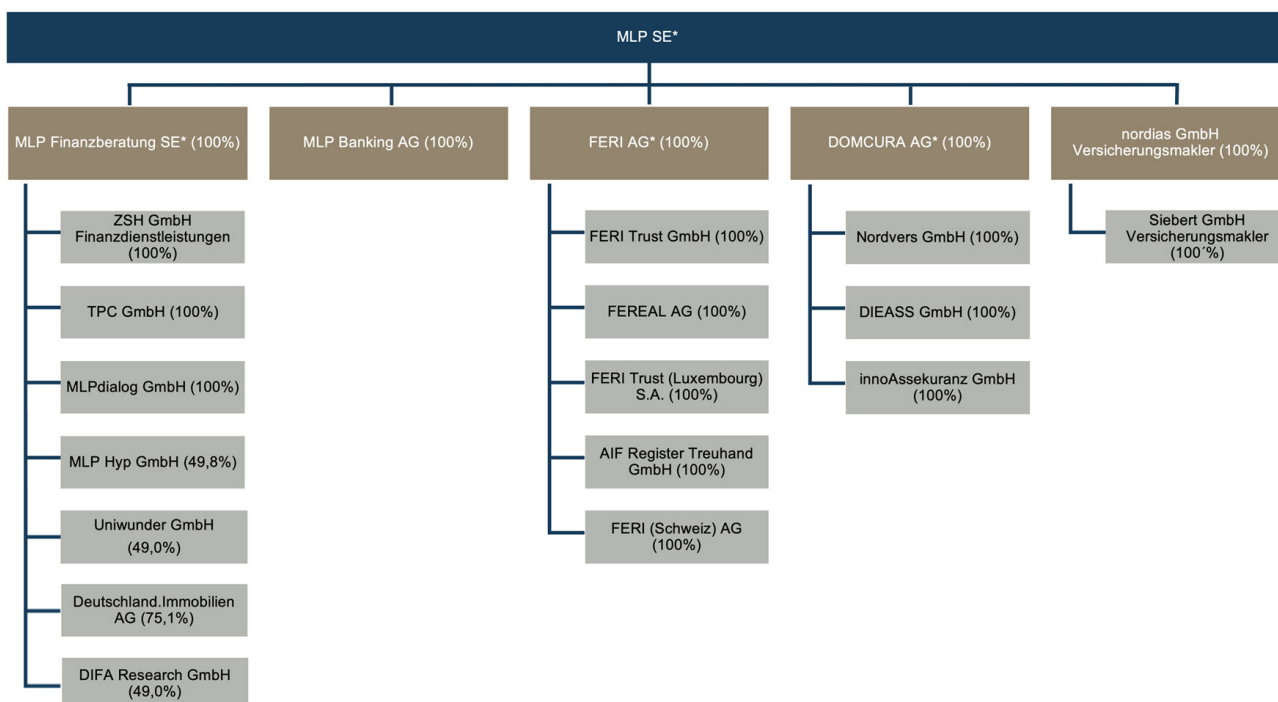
MLP SE*

MLP Finanzberatung SE* (100%)

ZSH GmbH Finanzdienstleistungen (100%)

TPC GmbH (100%)

MLPdialog GmbH (100%)

MLP Hyp GmbH (49,8%)

Uniwunder GmbH (49,0%)

Deutschland.Immobilien AG (75,1%)

DIFA Research GmbH (49,0%)

MLP Banking AG (100%)

FERI AG* (100%)

FERI Trust GmbH (100%)

FEREAL AG (100%)

FERI Trust (Luxembourg) S.A. (100%)

AIF Register Treuhand GmbH (100%)

FERI (Schweiz) AG (100%)

DOMCURA AG* (100%)

Nordvers GmbH (100%)

DIEASS GmbH (100%)

innoAssekuranz GmbH (100%)

nordias GmbH Versicherungsmakler (100%)

Siebert GmbH Versicherungsmakler (100´%)